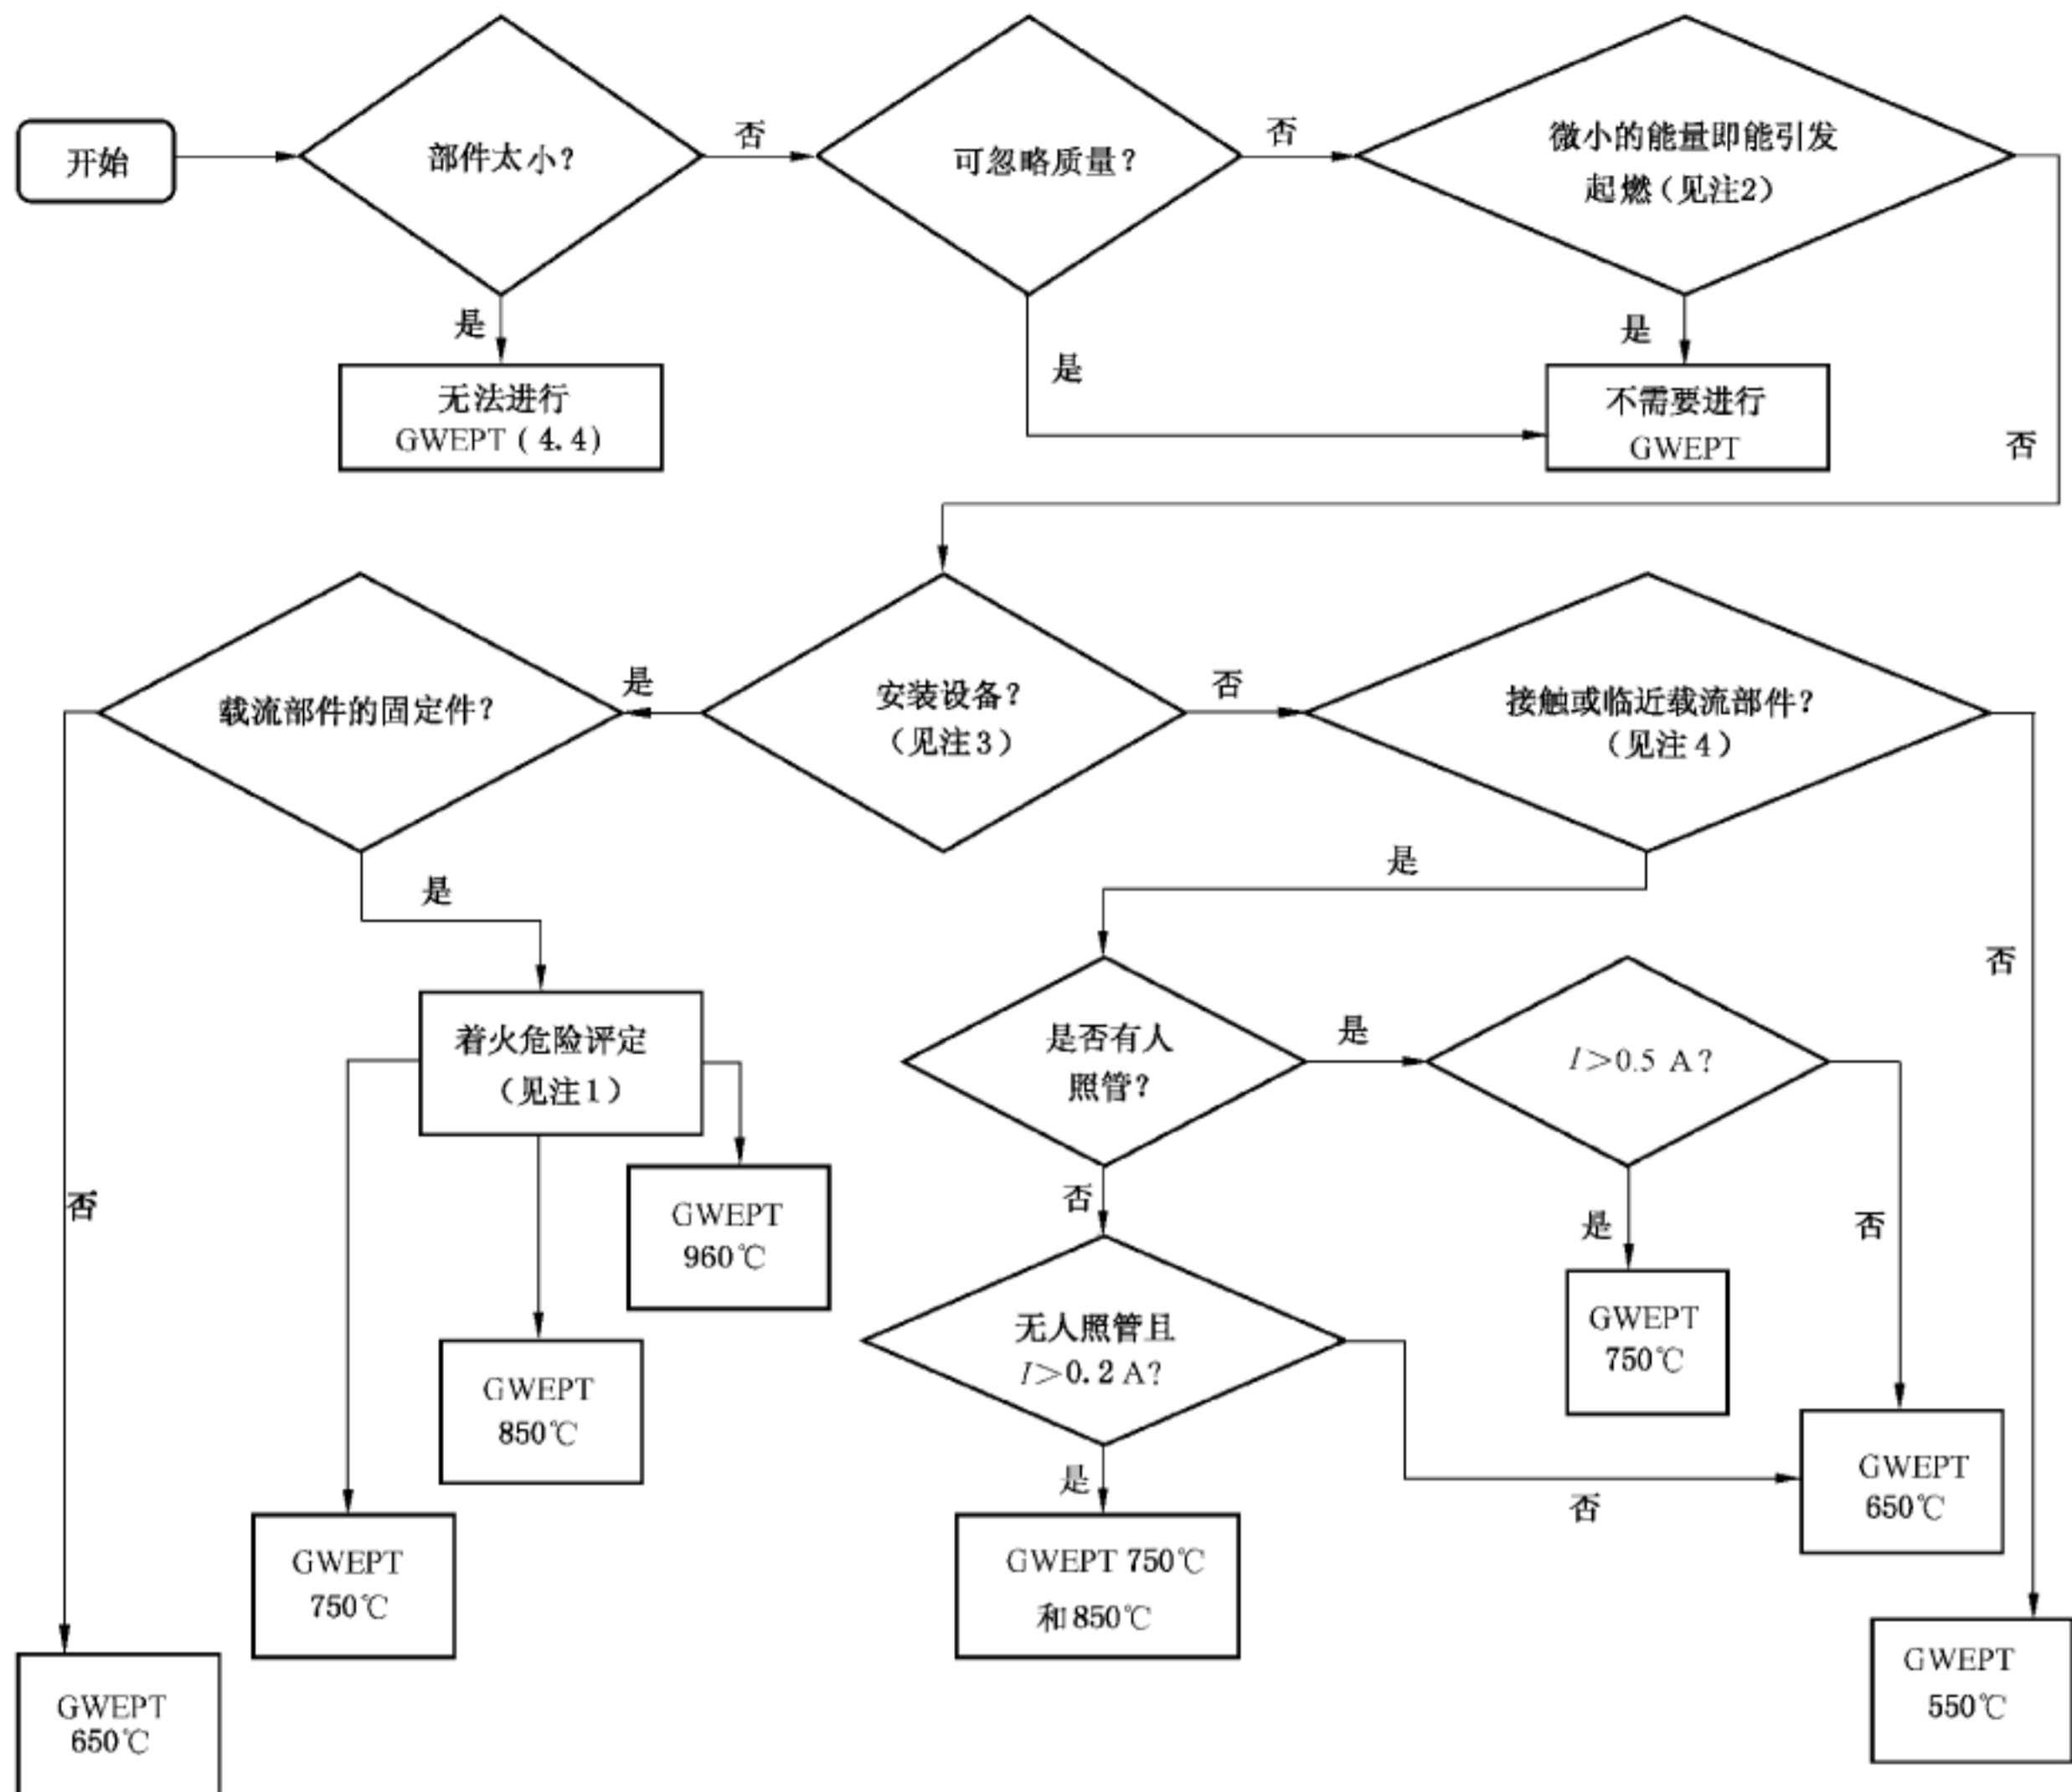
开始

部件太小？

否

可忽略质量？

否

微小的能量即能引发起燃（见注2）

是

无法进行 GWEPT（4.4）

是

是

不需要进行 GWEPT

否

载流部件的固定件？

是

安装设备？（见注3）

否

接触或临近载流部件？（见注4）

是

是

否

着火危险评定（见注1）

是否有人照管？

是

$I>0.5$ A？

否

GWEPT 960℃

否

是

否

GWEPT 850℃

无人照管且 $I>0.2$ A？

GWEPT 750℃

是

GWEPT 650℃

GWEPT 750℃

否

GWEPT 750℃ 和 850℃

GWEPT 550℃

GWEPT 650℃